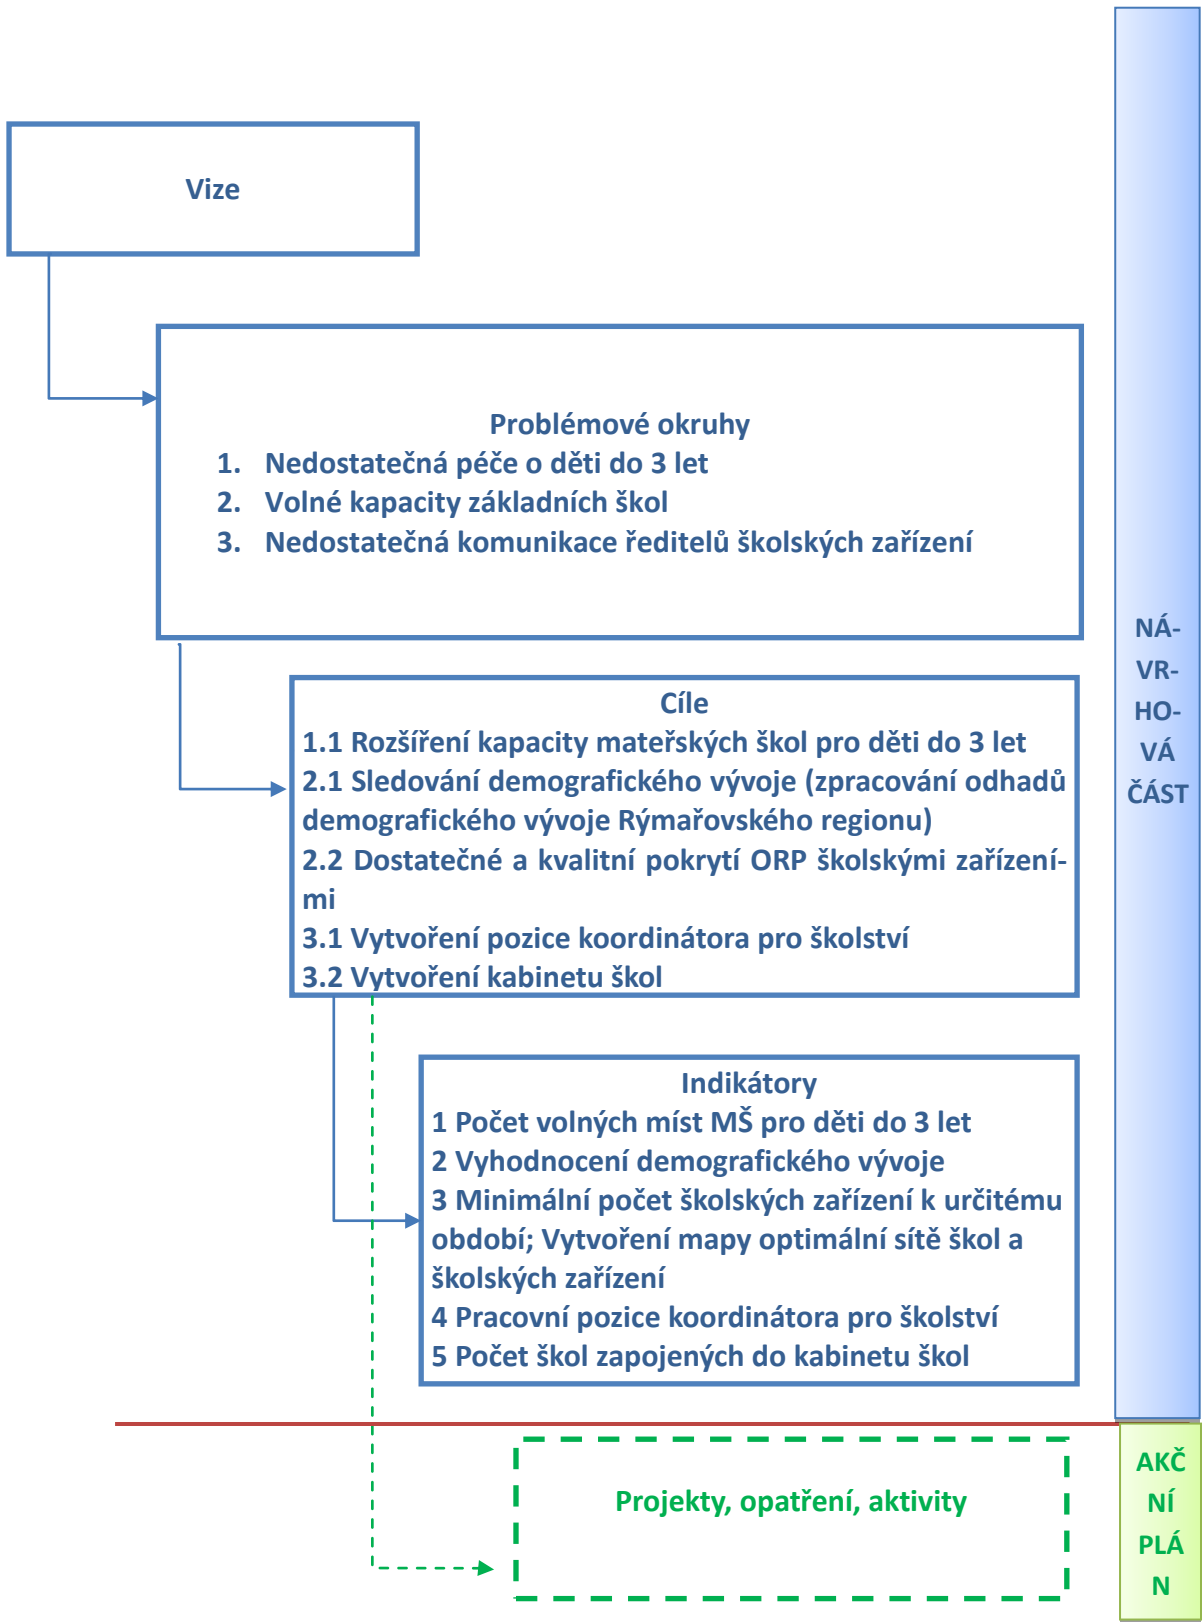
Vize

Problémové okruhy
1. Nedostatečná péče o děti do 3 let
2. Volné kapacity základních škol
3. Nedostatečná komunikace ředitelů školských zařízení

Cíle
1.1 Rozšíření kapacity mateřských škol pro děti do 3 let
2.1 Sledování demografického vývoje (zpracování odhadů demografického vývoje Rýmařovského regionu)
2.2 Dostatečné a kvalitní pokrytí ORP školskými zařízeními
3.1 Vytvoření pozice koordinátora pro školství
3.2 Vytvoření kabinetu škol

Indikátory
1 Počet volných míst MŠ pro děti do 3 let
2 Vyhodnocení demografického vývoje
3 Minimální počet školských zařízení k určitému období; Vytvoření mapy optimální sítě škol a školských zařízení
4 Pracovní pozice koordinátora pro školství
5 Počet škol zapojených do kabinetu škol

NÁVRHOVÁ ČÁST

Projekty, opatření, aktivity

AKČNÍ PLÁN